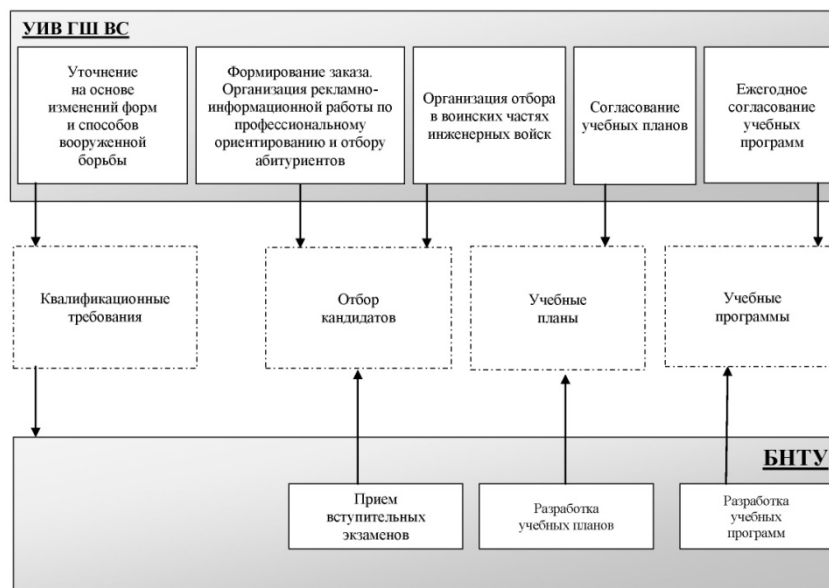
УИВ ГШ ВС

Уточнение на основе изменений форм и способов вооруженной борьбы

Формирование заказа. Организация рекламно-информационной работы по профессиональному ориентированию и отбору абитуриентов

Организация отбора в воинских частях инженерных войск

Согласование учебных планов

Ежегодное согласование учебных программ

Квалификационные требования

Отбор кандидатов

Учебные планы

Учебные программы

БНТУ

Прием вступительных экзаменов

Разработка учебных планов

Разработка учебных программ